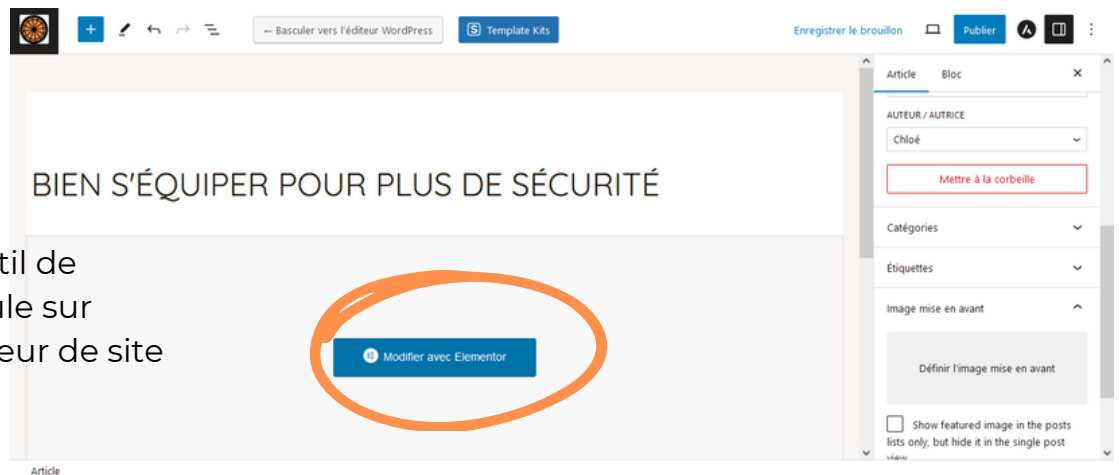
← Basculer vers l'éditeur WordPress

Template Kits

Enregistrer le brouillon

Publier

Article

Bloc

AUTEUR / AUTRICE

Chloé

Mettre à la corbeille

Catégories

Étiquettes

Image mise en avant

Définir l'image mise en avant

Show featured image in the posts lists only, but hide it in the single post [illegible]

BIEN S'ÉQUIPER POUR PLUS DE SÉCURITÉ

til de
ule sur
eur de site

Modifier avec Elementor

Article